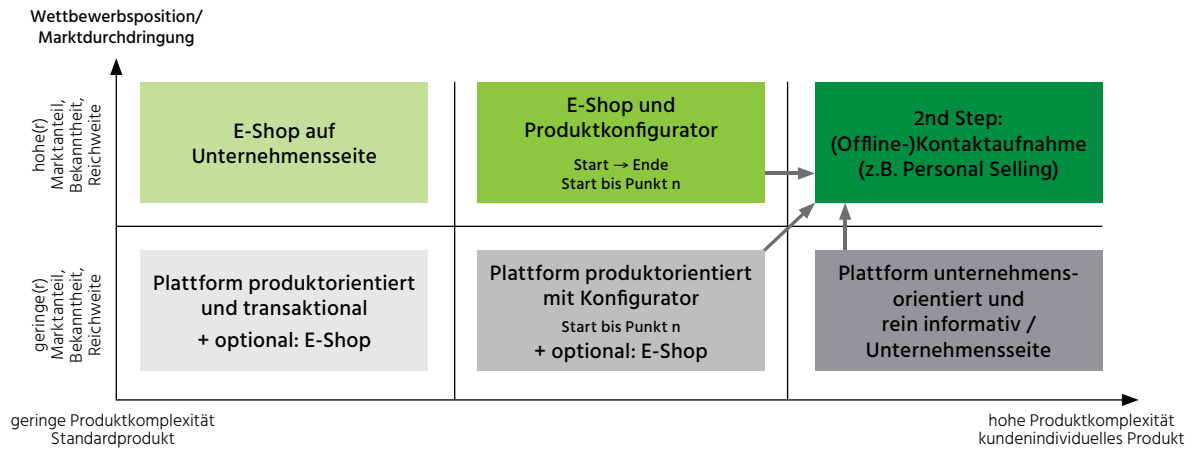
Wettbewerbsposition/
Marktdurchdringung

hohe(r)
Marktanteil,
Bekanntheit,
Reichweite

E-Shop auf Unternehmensseite

E-Shop und Produktkonfigurator

Start → Ende
Start bis Punkt n

2nd Step:
(Offline-)Kontaktaufnahme
(z.B. Personal Selling)

geringe(r)
Marktanteil,
Bekanntheit,
Reichweite

Plattform produktorientiert und transaktional

+ optional: E-Shop

Plattform produktorientiert mit Konfigurator

Start bis Punkt n

+ optional: E-Shop

Plattform unternehmensorientiert und rein informativ / Unternehmensseite

geringe Produktkomplexität
Standardprodukt

hohe Produktkomplexität
kundenindividuelles Produkt